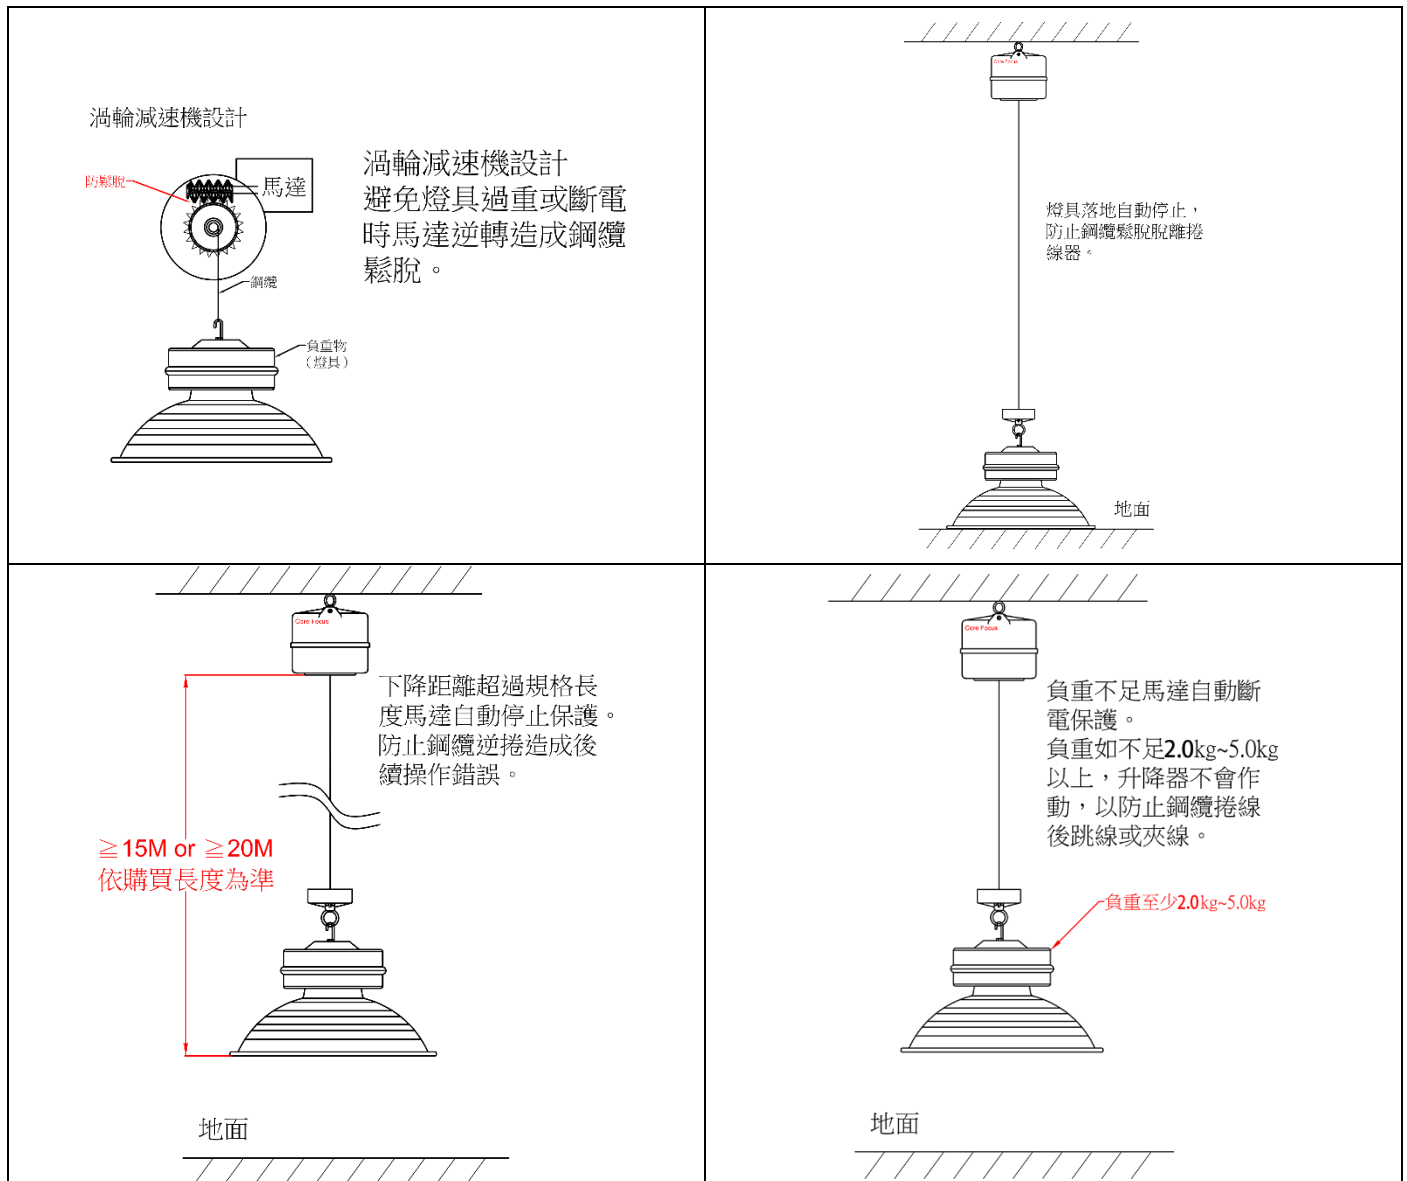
渦輪減速機設計

防鬆脫
馬達
鋼纜
負重物（燈具）

渦輪減速機設計
避免燈具過重或斷電時馬達逆轉造成鋼纜鬆脫。

Core Focus

燈具落地自動停止，防止鋼纜鬆脫脫離捲線器。

地面

Core Focus

下降距離超過規格長度馬達自動停止保護。防止鋼纜逆捲造成後續操作錯誤。

≧15M or ≧20M
依購買長度為準

地面

Core Focus

負重不足馬達自動斷電保護。
負重如不足2.0kg~5.0kg以上，升降器不會作動，以防止鋼纜捲線後跳線或夾線。

負重至少2.0kg~5.0kg

地面